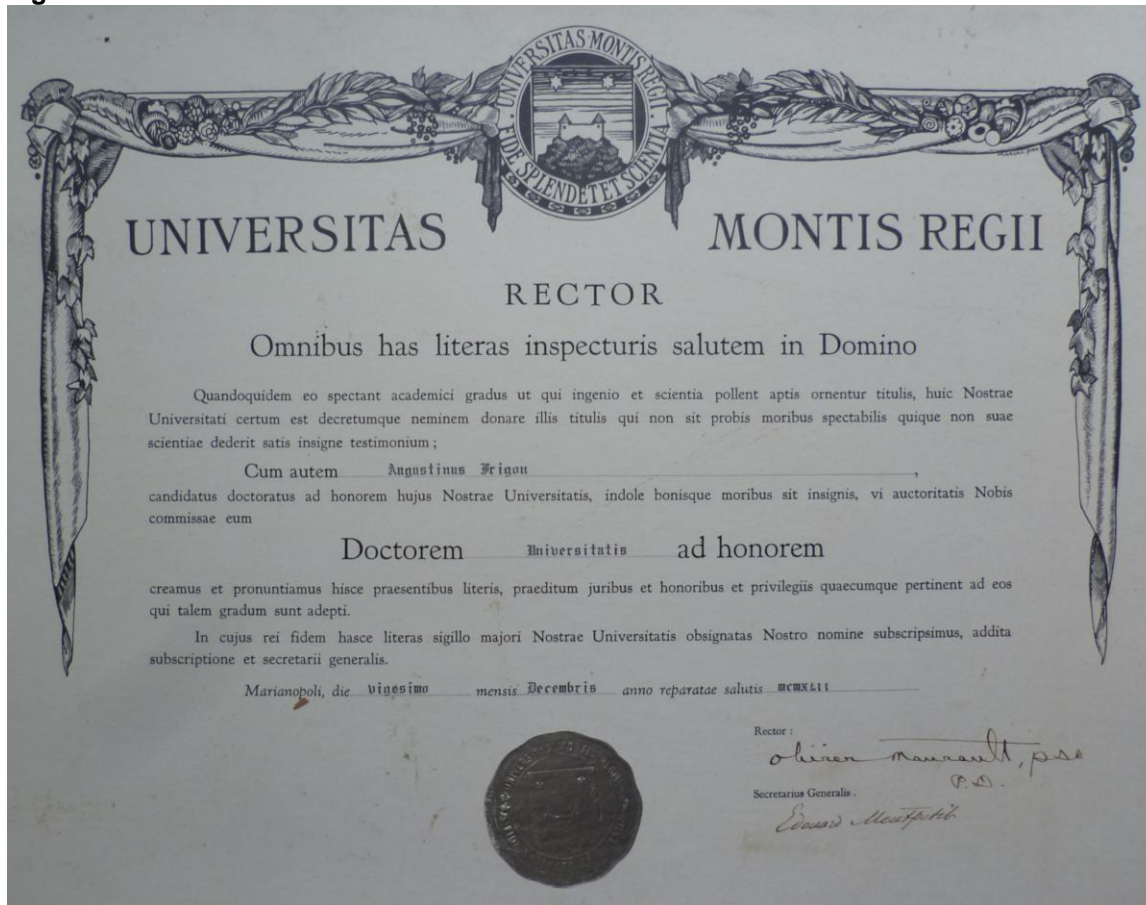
UNIVERSITAS MONTIS REGII FIDE SPLENDET ET SCIENTIA

UNIVERSITAS MONTIS REGII

RECTOR

Omnibus has literas inspecturis salutem in Domino

Quandoquidem eo spectant academici gradus ut qui ingenio et scientia pollent aptis ornentur titulis, huic Nostrae Universitati certum est decretumque neminem donare illis titulis qui non sit probis moribus spectabilis quique non suae scientiae dederit satis insigne testimonium;

Cum autem Augustinus Frigon,
candidatus doctoratus ad honorem hujus Nostrae Universitatis, indole bonisque moribus sit insignis, vi auctoritatis Nobis commissae eum

Doctorem Universitatis ad honorem

creamus et pronuntiamus hisce praesentibus literis, praeditum juribus et honoribus et privilegiis quaecumque pertinent ad eos qui talem gradum sunt adepti.

In cujus rei fidem hasce literas sigillo majori Nostrae Universitatis obsignatas Nostro nomine subscripsimus, addita subscriptione et secretarii generalis.

Marianopoli, die vigesimo mensis Decembris anno reparatae salutis MCMXLII

Rector:
Olivier Maurault, p.s.s.
P.D.

Secretarius Generalis.
Edouard Montpetit